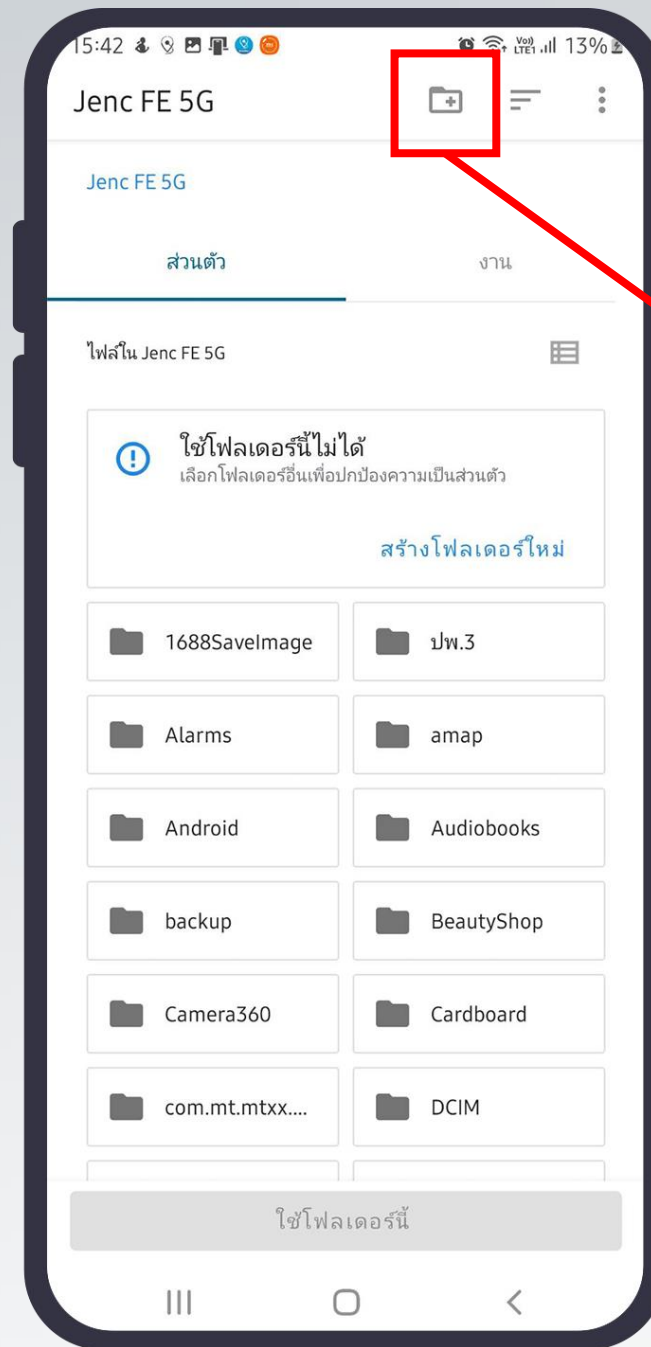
15:42 13%

Jenc FE 5G

Jenc FE 5G

ส่วนตัว

งาน

ไฟล์ใน Jenc FE 5G

ใช้โฟลเดอร์นี้ไม่ได้
เลือกโฟลเดอร์อื่นเพื่อปกป้องความเป็นส่วนตัว

สร้างโฟลเดอร์ใหม่

1688SaveImage

ปพ.3

Alarms

amap

Android

Audiobooks

backup

BeautyShop

Camera360

Cardboard

com.mt.mtxx....

DCIM

ใช้โฟลเดอร์นี้